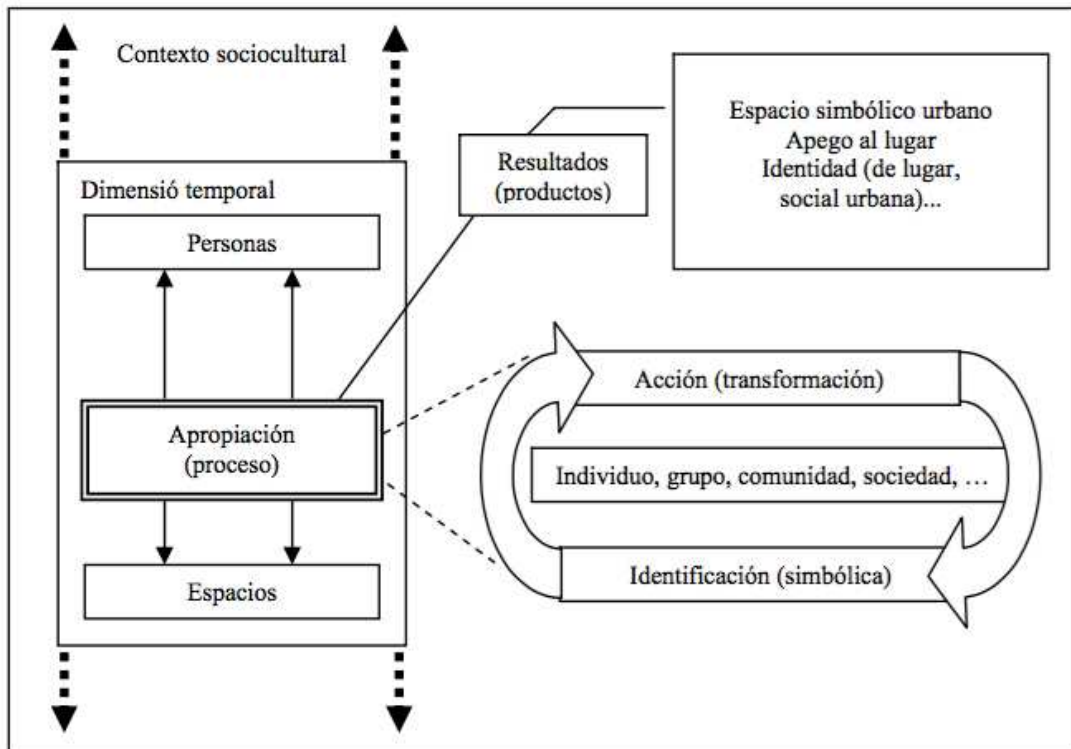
Contexto sociocultural

Dimensió temporal

Personas

Apropiación (proceso)

Espacios

Resultados (productos)

Espacio simbólico urbano
Apego al lugar
Identidad (de lugar, social urbana)...

Acción (transformación)

Individuo, grupo, comunidad, sociedad, …

Identificación (simbólica)